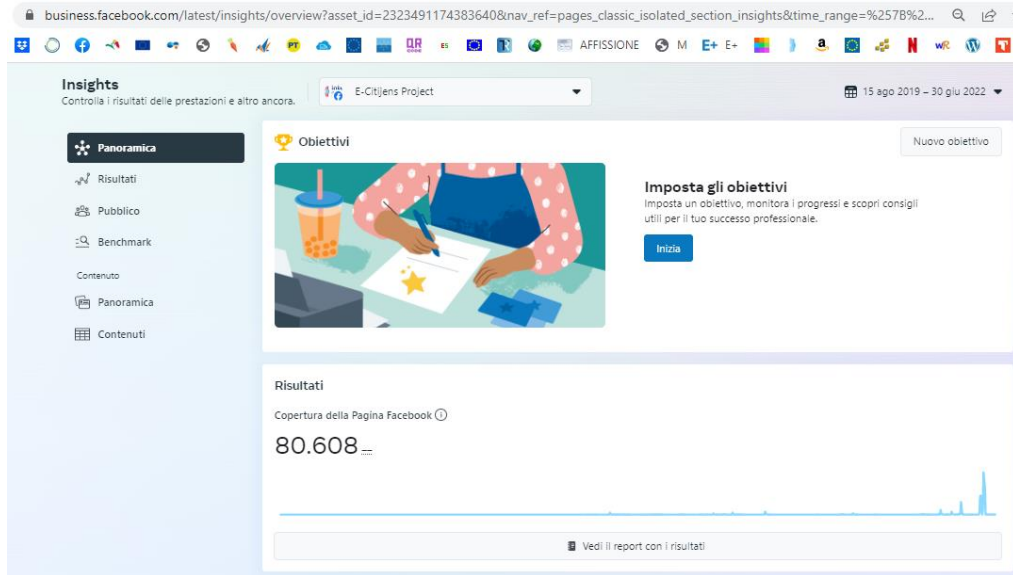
business.facebook.com/latest/insights/overview?asset_id=2323491174383640&nav_ref=pages_classic_isolated_section_insights&time_range=%257B%2...

AFFISSIONE M E+ E+

Insights
Controlla i risultati delle prestazioni e altro ancora.

E-Citijens Project

15 ago 2019 – 30 giu 2022

Panoramica
Risultati
Pubblico
Benchmark
Contenuto
Panoramica
Contenuti

Obiettivi

Nuovo obiettivo

Imposta gli obiettivi
Imposta un obiettivo, monitora i progressi e scopri consigli utili per il tuo successo professionale.

Inizia

Risultati

Copertura della Pagina Facebook

80.608

Vedi il report con i risultati